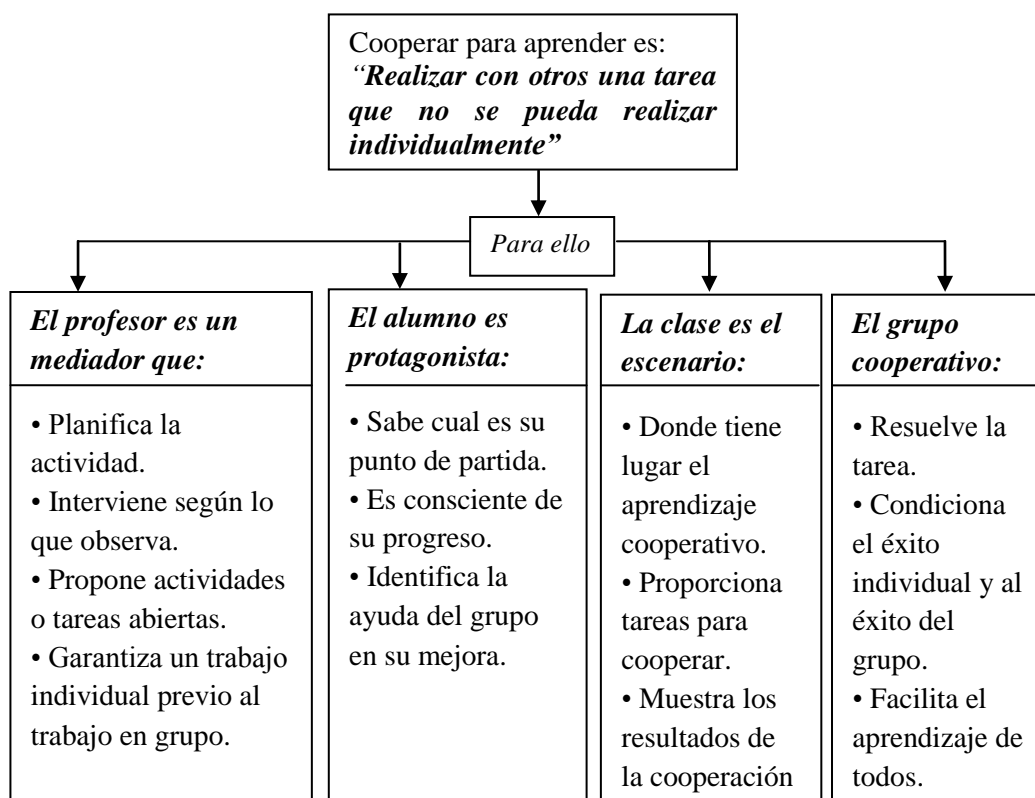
Cooperar para aprender es:
*"Realizar con otros una tarea que no se pueda realizar individualmente"*

*Para ello*

*El profesor es un mediador que:*

• Planifica la actividad.
• Interviene según lo que observa.
• Propone actividades o tareas abiertas.
• Garantiza un trabajo individual previo al trabajo en grupo.

*El alumno es protagonista:*

• Sabe cual es su punto de partida.
• Es consciente de su progreso.
• Identifica la ayuda del grupo en su mejora.

*La clase es el escenario:*

• Donde tiene lugar el aprendizaje cooperativo.
• Proporciona tareas para cooperar.
• Muestra los resultados de la cooperación

*El grupo cooperativo:*

• Resuelve la tarea.
• Condiciona el éxito individual y al éxito del grupo.
• Facilita el aprendizaje de todos.